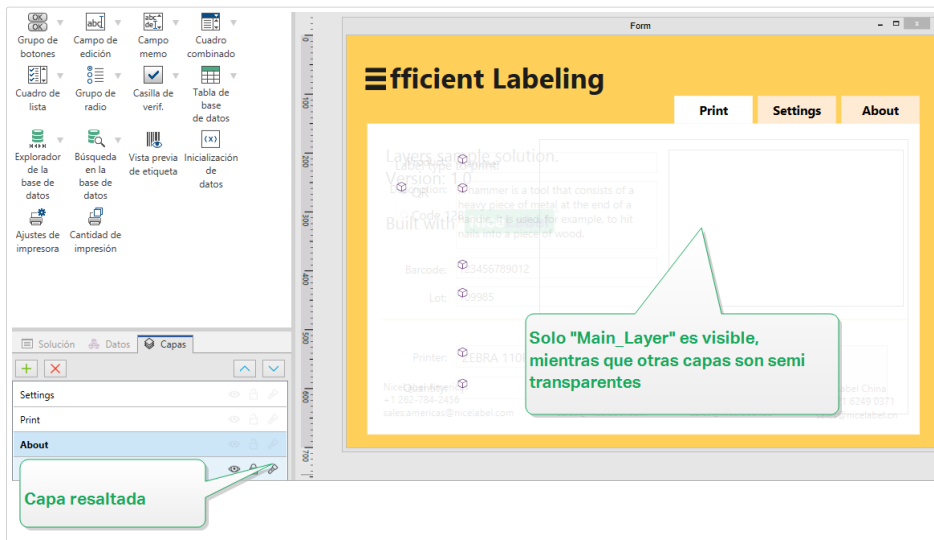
Grupo de botones
Campo de edición
Campo memo
Cuadro combinado
Cuadro de lista
Grupo de radio
Casilla de verif.
Tabla de base de datos
Explorador de la base de datos
Búsqueda en la base de datos
Vista previa de etiqueta
Inicialización de datos
Ajustes de impresora
Cantidad de impresión

Solución
Datos
Capas

Settings
Print
About

Capa resaltada

Form

Efficient Labeling

Print
Settings
About

Layers sample solution.
Version: 1.0
Built with

Label type: Online
Description: A hammer is a tool that consists of a heavy piece of metal at the end of a handle. It is used, for example, to hit nails into a piece of wood.
QR
Code 128
Barcode: 123456789012
Lot: 99985
Printer: ZEBRA 110
Quantity:

NiceLabel Americas
+1 262-784-2456
sales.americas@nicelabel.com

NiceLabel China
+86 21 6249 0371
sales@nicelabel.cn

Solo "Main_Layer" es visible, mientras que otras capas son semi transparentes